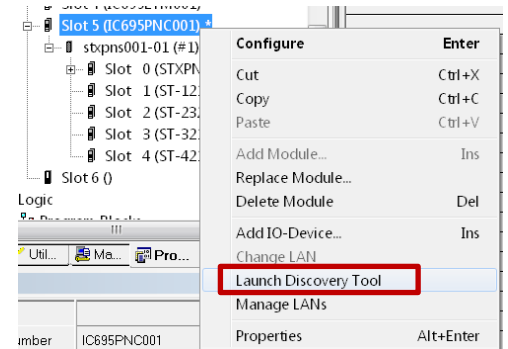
Slot 5 (IC695PNC001) *
stxpns001-01 (#1)
Slot 0 (STXPN
Slot 1 (ST-12
Slot 2 (ST-23
Slot 3 (ST-32
Slot 4 (ST-42
Slot 6 ()
Logic
Util...
Ma...
Pro...
umber
IC695PNC001

| | |
|---|---|
| Configure | Enter |
| Cut | Ctrl+X |
| Copy | Ctrl+C |
| Paste | Ctrl+V |
| Add Module... | Ins |
| Replace Module... | |
| Delete Module | Del |
| Add IO-Device... | Ins |
| Change LAN | |
| Launch Discovery Tool | |
| Manage LANs | |
| Properties | Alt+Enter |